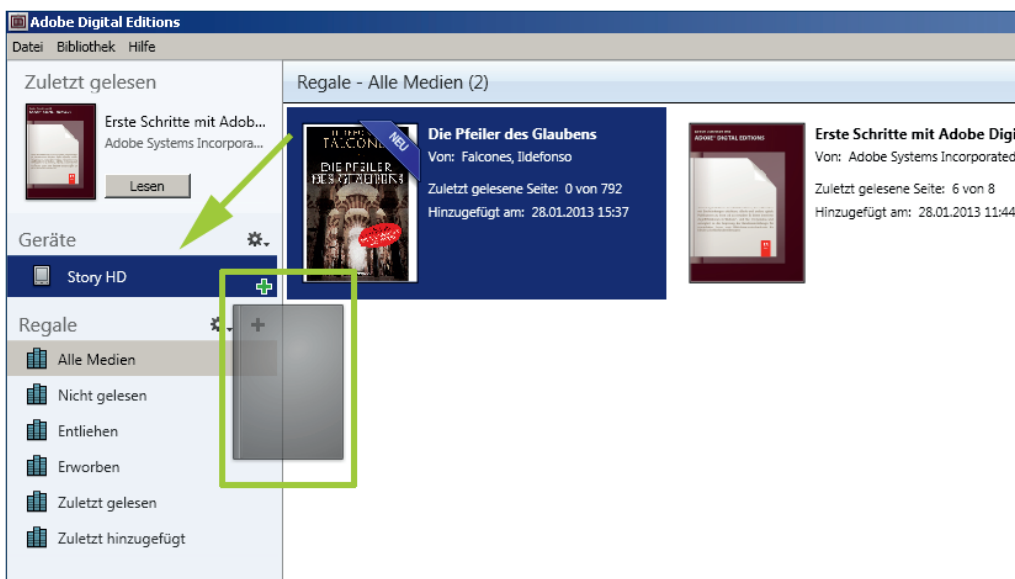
Adobe Digital Editions

Datei Bibliothek Hilfe

Zuletzt gelesen

Erste Schritte mit Adob...
Adobe Systems Incorpora...

Lesen

Geräte

Story HD

Regale

Alle Medien

Nicht gelesen

Entliehen

Erworben

Zuletzt gelesen

Zuletzt hinzugefügt

Regale - Alle Medien (2)

NEU

FALCONES

DIE PFEILER DES GLAUBENS

Die Pfeiler des Glaubens
Von: Falcones, Ildefonso
Zuletzt gelesene Seite: 0 von 792
Hinzugefügt am: 28.01.2013 15:37

ADOBE DIGITAL EDITIONS

Erste Schritte mit Adobe Digi
Von: Adobe Systems Incorporated
Zuletzt gelesene Seite: 6 von 8
Hinzugefügt am: 28.01.2013 11:44